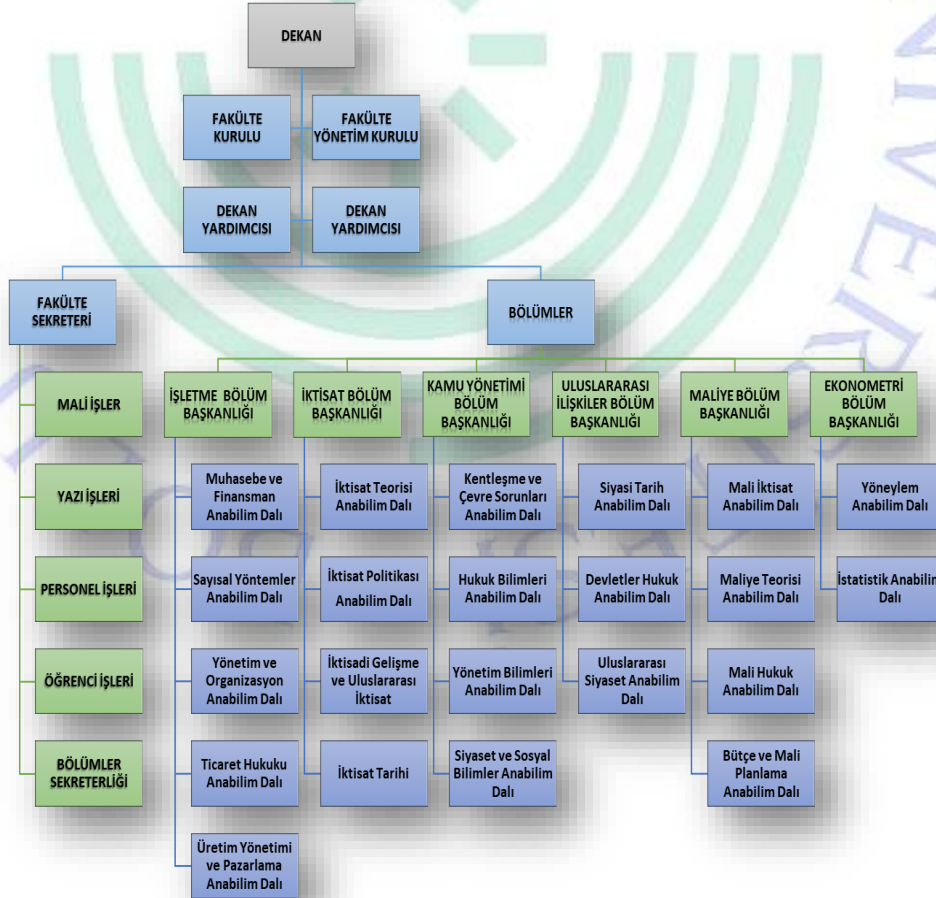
DEKAN

FAKÜLTE KURULU

FAKÜLTE YÖNETİM KURULU

DEKAN YARDIMCISI

DEKAN YARDIMCISI

FAKÜLTE SEKRETERİ

MALİ İŞLER

YAZI İŞLERİ

PERSONEL İŞLERİ

ÖĞRENCİ İŞLERİ

BÖLÜMLER SEKRETERLİĞİ

BÖLÜMLER

İŞLETME BÖLÜM BAŞKANLIĞI

Muhasebe ve Finansman Anabilim Dalı

Sayısal Yöntemler Anabilim Dalı

Yönetim ve Organizasyon Anabilim Dalı

Ticaret Hukuku Anabilim Dalı

Üretim Yönetimi ve Pazarlama Anabilim Dalı

İKTİSAT BÖLÜM BAŞKANLIĞI

İktisat Teorisi Anabilim Dalı

İktisat Politikası Anabilim Dalı

İktisadi Gelişme ve Uluslararası İktisat

İktisat Tarihi

KAMU YÖNETİMİ BÖLÜM BAŞKANLIĞI

Kentleşme ve Çevre Sorunları Anabilim Dalı

Hukuk Bilimleri Anabilim Dalı

Yönetim Bilimleri Anabilim Dalı

Siyaset ve Sosyal Bilimler Anabilim Dalı

ULUSLARARASI İLİŞKİLER BÖLÜM BAŞKANLIĞI

Siyasi Tarih Anabilim Dalı

Devletler Hukuk Anabilim Dalı

Uluslararası Siyaset Anabilim Dalı

MALİYE BÖLÜM BAŞKANLIĞI

Mali İktisat Anabilim Dalı

Maliye Teorisi Anabilim Dalı

Mali Hukuk Anabilim Dalı

Bütçe ve Mali Planlama Anabilim Dalı

EKONOMETRİ BÖLÜM BAŞKANLIĞI

Yöneylem Anabilim Dalı

İstatistik Anabilim Dalı